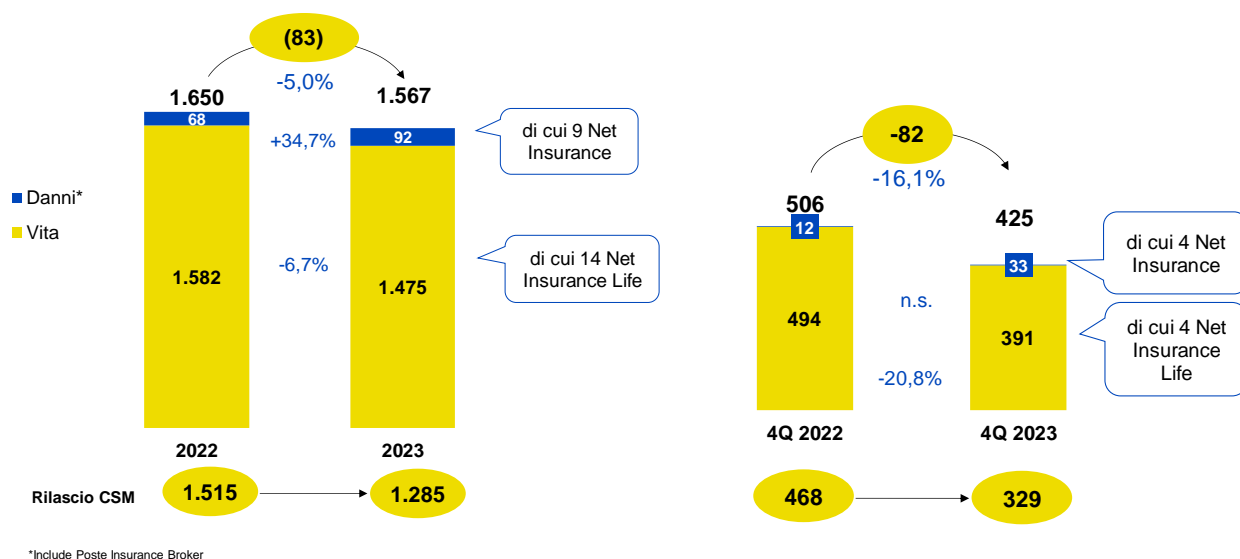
Danni*
Vita

(83)
-5,0%
1.650
1.567
68
92
+34,7%
di cui 9 Net Insurance
1.582
-6,7%
1.475
di cui 14 Net Insurance Life
2022
2023
Rilascio CSM
1.515
1.285

-82
-16,1%
506
425
12
33
di cui 4 Net Insurance
494
n.s.
391
di cui 4 Net Insurance Life
-20,8%
4Q 2022
4Q 2023
468
329

*Include Poste Insurance Broker